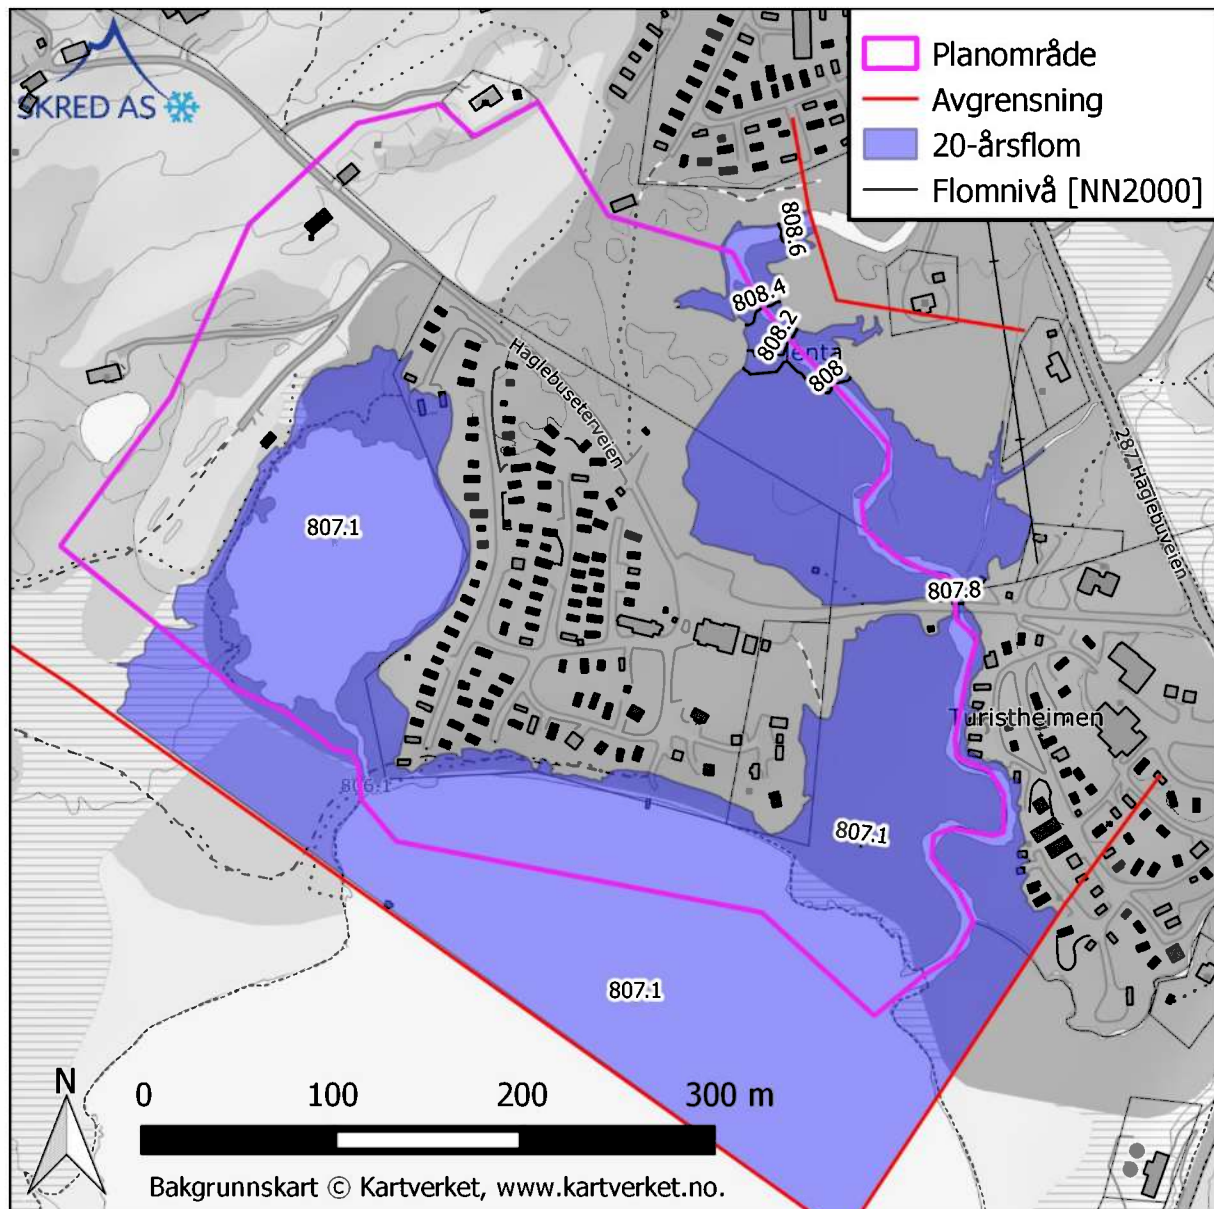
SKRED AS

Planområde
Avgrensning
20-årsflom
Flomnivå [NN2000]

808.6
808.4
808.2
808
Hagleb​usetervegen
807.1
807.8
287 Haglebuvegen
Turistheimen
806.1
807.1
807.1

N
0 100 200 300 m
Bakgrunnskart © Kartverket, www.kartverket.no.